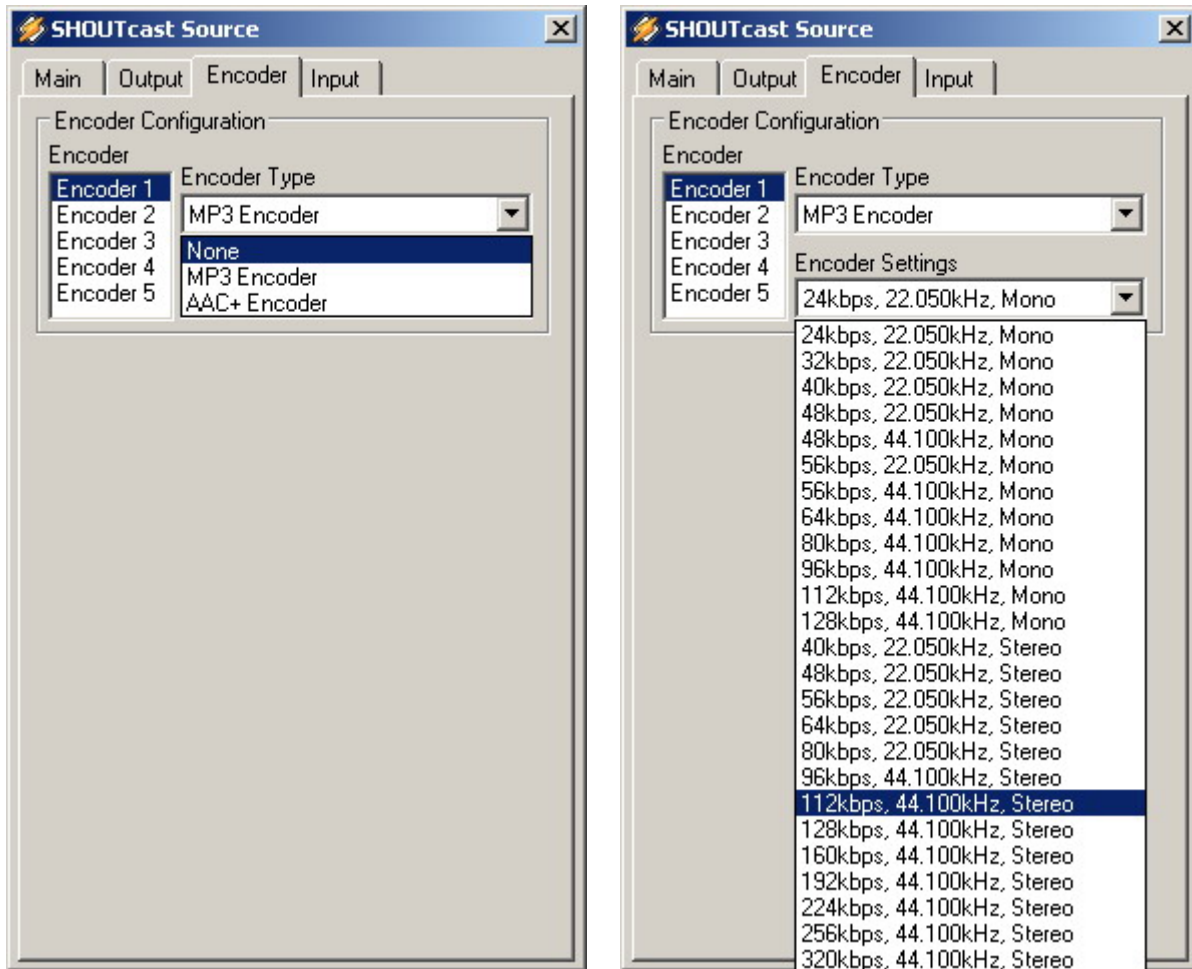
SHOUTcast Source

Main | Output | Encoder | Input

Encoder Configuration

Encoder

Encoder 1
Encoder 2
Encoder 3
Encoder 4
Encoder 5

Encoder Type

MP3 Encoder

None
MP3 Encoder
AAC+ Encoder

SHOUTcast Source

Main | Output | Encoder | Input

Encoder Configuration

Encoder

Encoder 1
Encoder 2
Encoder 3
Encoder 4
Encoder 5

Encoder Type

MP3 Encoder

Encoder Settings

24kbps, 22.050kHz, Mono

24kbps, 22.050kHz, Mono
32kbps, 22.050kHz, Mono
40kbps, 22.050kHz, Mono
48kbps, 22.050kHz, Mono
48kbps, 44.100kHz, Mono
56kbps, 22.050kHz, Mono
56kbps, 44.100kHz, Mono
64kbps, 44.100kHz, Mono
80kbps, 44.100kHz, Mono
96kbps, 44.100kHz, Mono
112kbps, 44.100kHz, Mono
128kbps, 44.100kHz, Mono
40kbps, 22.050kHz, Stereo
48kbps, 22.050kHz, Stereo
56kbps, 22.050kHz, Stereo
64kbps, 22.050kHz, Stereo
80kbps, 22.050kHz, Stereo
96kbps, 44.100kHz, Stereo
112kbps, 44.100kHz, Stereo
128kbps, 44.100kHz, Stereo
160kbps, 44.100kHz, Stereo
192kbps, 44.100kHz, Stereo
224kbps, 44.100kHz, Stereo
256kbps, 44.100kHz, Stereo
320kbps, 44.100kHz, Stereo